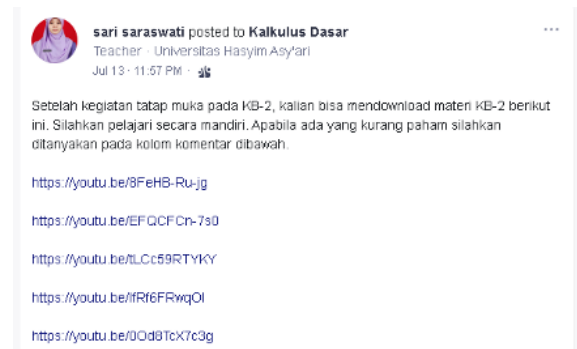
sari saraswati posted to Kalkulus Dasar
Teacher · Universitas Hasyim Asy'ari
Jul 13 · 11:57 PM ·

...

Setelah kegiatan tatap muka pada KB-2, kalian bisa mendownload materi KB-2 berikut ini. Silahkan pelajari secara mandiri. Apabila ada yang kurang paham silahkan ditanyakan pada kolom komentar dibawah.

https://youtu.be/8FeHB-Ru-jg

https://youtu.be/EFQCFCn-7s0

https://youtu.be/tLCc59RTYKY

https://youtu.be/lfRf6FRwqOI

https://youtu.be/0Od8TcX7c3g